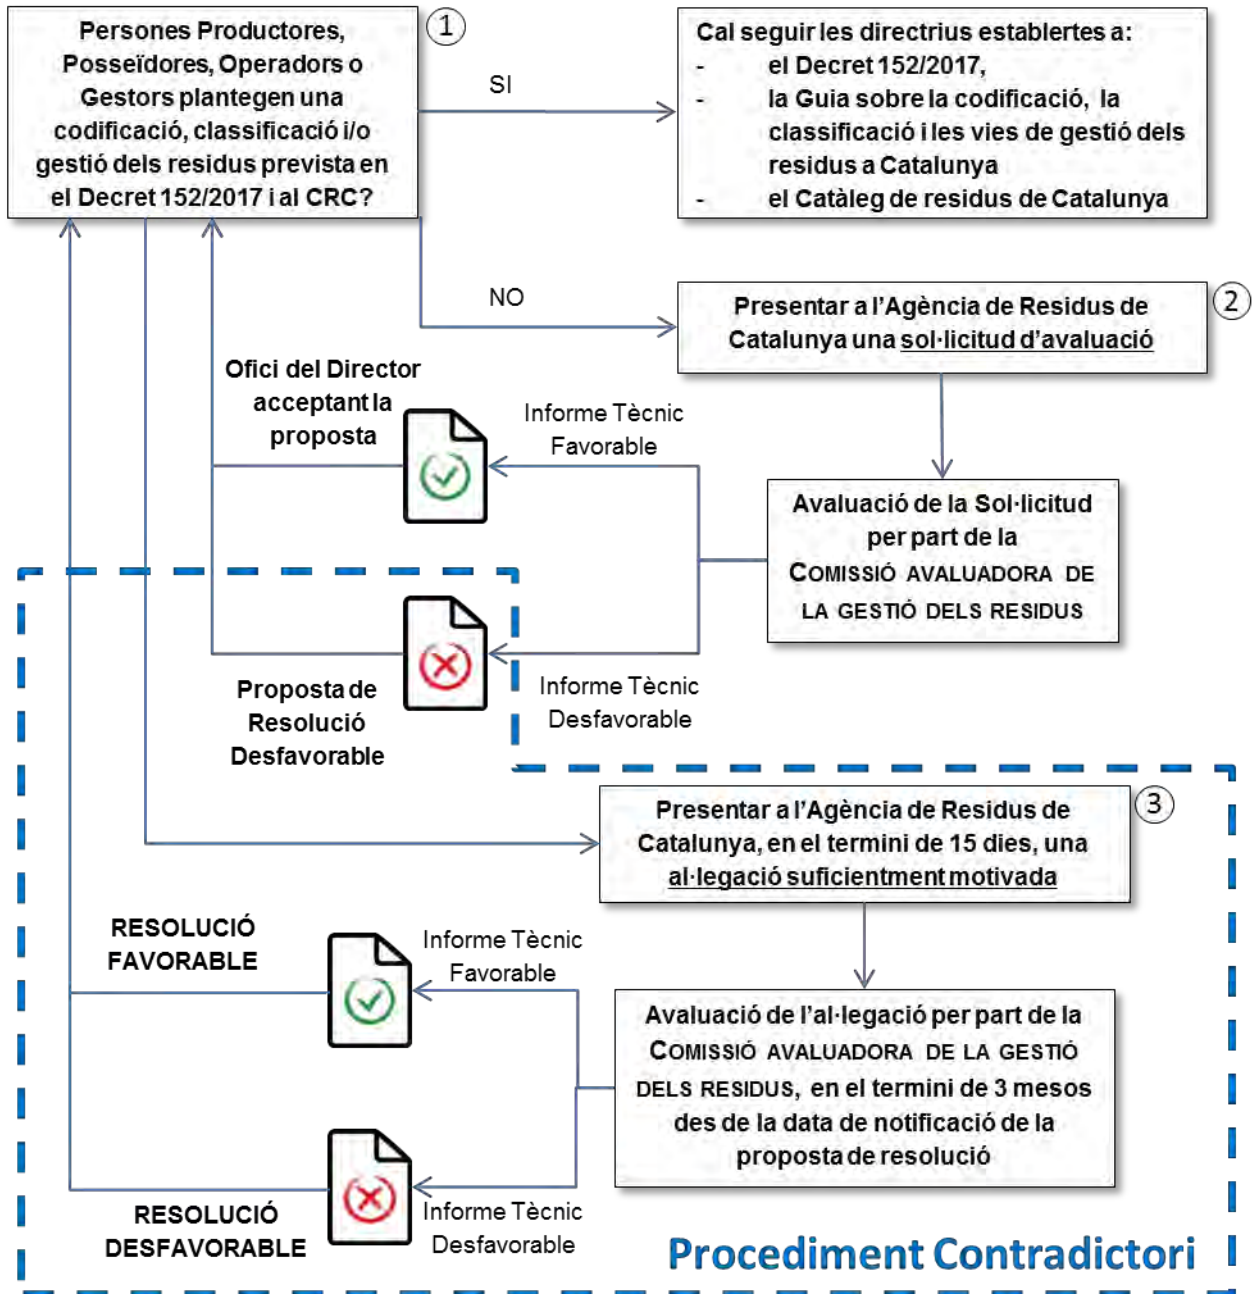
Persones Productores, Posseïdores, Operadors o Gestors plantegen una codificació, classificació i/o gestió dels residus prevista en el Decret 152/2017 i al CRC?

1

SI

Cal seguir les directrius establertes a:
- el Decret 152/2017,
- la Guia sobre la codificació, la classificació i les vies de gestió dels residus a Catalunya
- el Catàleg de residus de Catalunya

NO

Presentar a l'Agència de Residus de Catalunya una sol·licitud d'avaluació

2

Ofici del Director acceptant la proposta

Informe Tècnic Favorable

Avaluació de la Sol·licitud per part de la COMISSIÓ AVALUADORA DE LA GESTIÓ DELS RESIDUS

Proposta de Resolució Desfavorable

Informe Tècnic Desfavorable

Presentar a l'Agència de Residus de Catalunya, en el termini de 15 dies, una al·legació suficientment motivada

3

RESOLUCIÓ FAVORABLE

Informe Tècnic Favorable

Avaluació de l'al·legació per part de la COMISSIÓ AVALUADORA DE LA GESTIÓ DELS RESIDUS, en el termini de 3 mesos des de la data de notificació de la proposta de resolució

RESOLUCIÓ DESFAVORABLE

Informe Tècnic Desfavorable

Procediment Contradictori